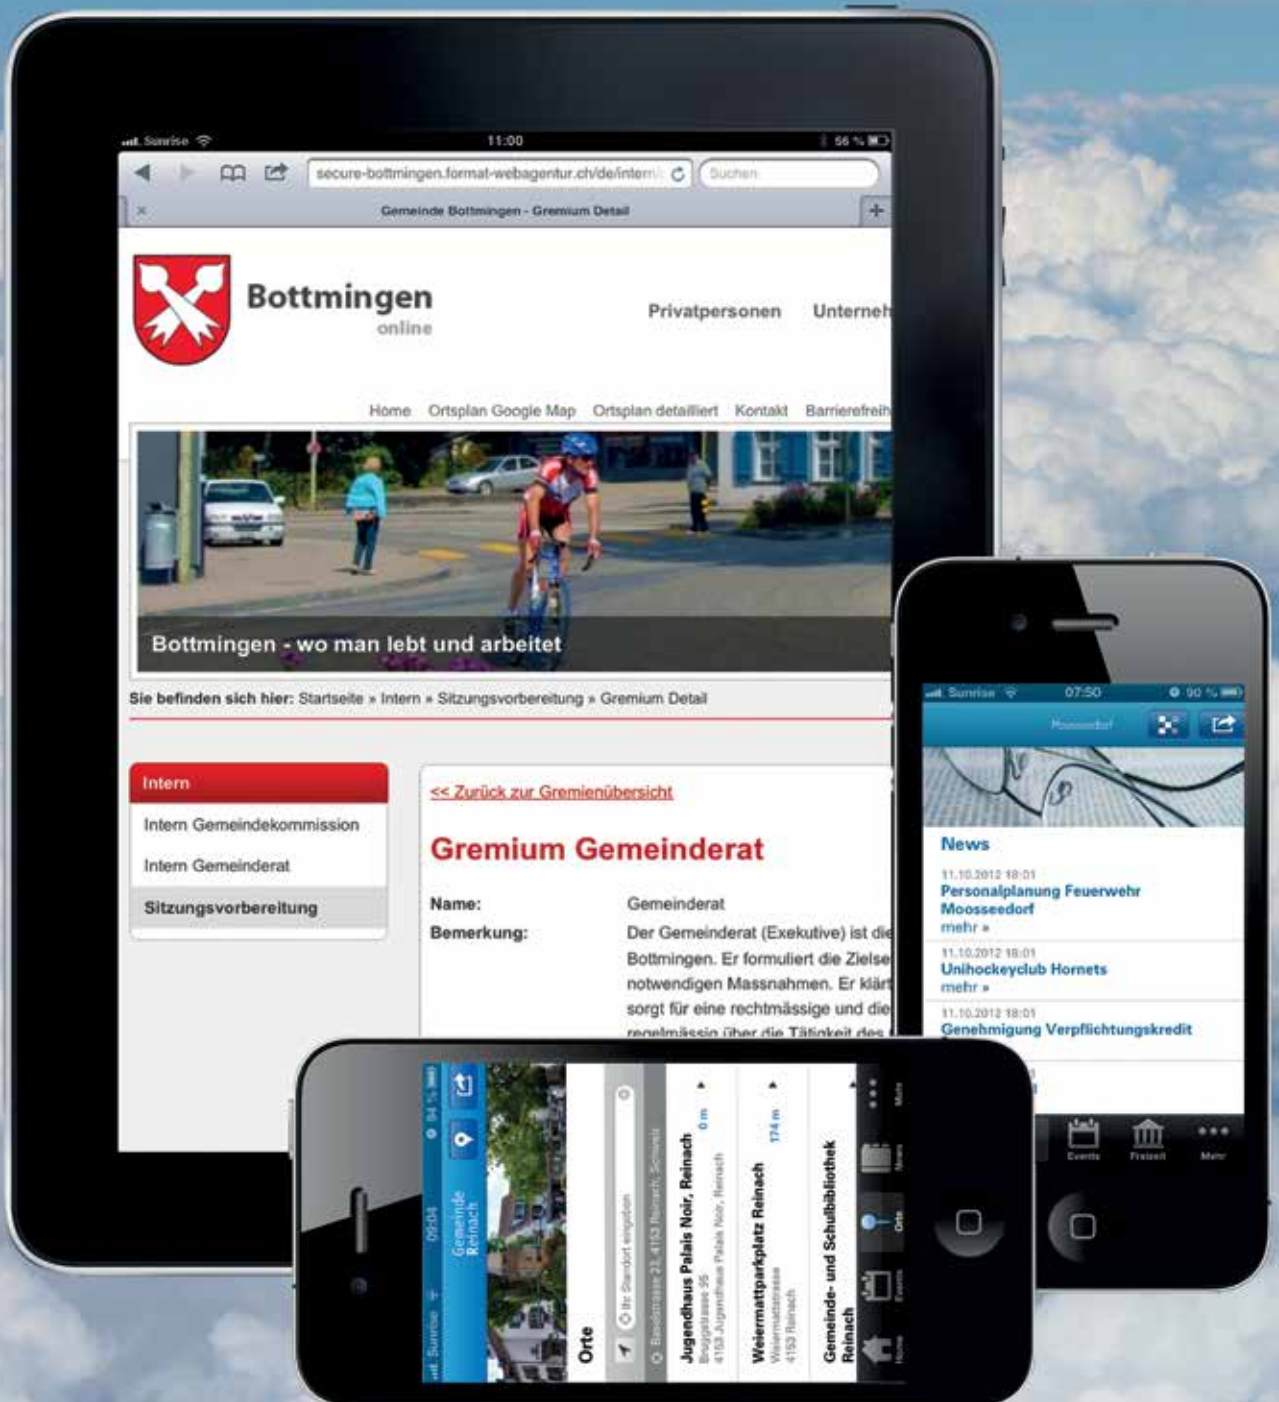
Sunrise 11:00 56 %

secure-bottmingen.format-webagentur.ch/de/intern/

Suchen

Gemeinde Bottmingen - Gremium Detail

Bottmingen
online

Privatpersonen Unterneh

Home Ortsplan Google Map Ortsplan detailliert Kontakt Barrierefreih

Bottmingen - wo man lebt und arbeitet

Sie befinden sich hier: Startseite » Intern » Sitzungsvorbereitung » Gremium Detail

Intern
Intern Gemeindekommission
Intern Gemeinderat
Sitzungsvorbereitung

<< Zurück zur Gremienübersicht

Gremium Gemeinderat

Name: Gemeinderat
Bemerkung: Der Gemeinderat (Exekutive) ist die Bottmingen. Er formuliert die Zielse notwendigen Massnahmen. Er klärt sorgt für eine rechtmässige und die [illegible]

Sunrise 07:50 90 %
Moosseedorf

News
11.10.2012 18:01
Personalplanung Feuerwehr Moosseedorf
mehr »
11.10.2012 18:01
Unihockeyclub Hornets
mehr »
11.10.2012 18:01
Genehmigung Verpflichtungskredit

Events Freizeit Mehr

Sunrise 09:04 94 %
Gemeinde Reinach
Orte
Ihr Standort eingeben
Baselstrasse 23, 4153 Reinach, Schweiz
Jugendhaus Palais Noir, Reinach
Bruggstrasse 95
4153 Jugendhaus Palais Noir, Reinach
0 m
Weiermattparkplatz Reinach
Weiermattstrasse
4153 Reinach
174 m
Gemeinde- und Schulbibliothek Reinach
Home Events Orte News Mehr